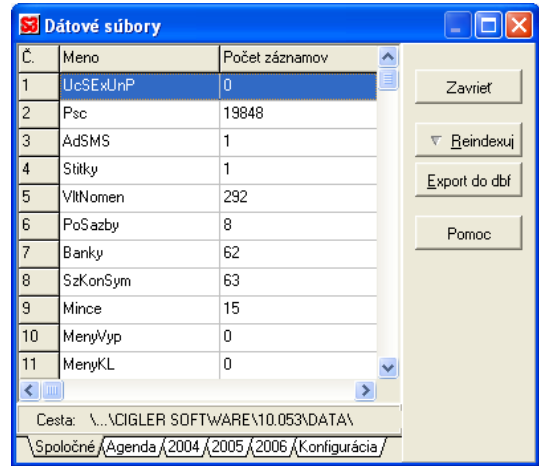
Dátové súbory

| Č. | Meno | Počet záznamov |
|---|---|---|
| 1 | UcSExUnP | 0 |
| 2 | Psc | 19848 |
| 3 | AdSMS | 1 |
| 4 | Stitky | 1 |
| 5 | VltNomen | 292 |
| 6 | PoSazby | 8 |
| 7 | Banky | 62 |
| 8 | SzKonSym | 63 |
| 9 | Mince | 15 |
| 10 | MenyVyp | 0 |
| 11 | MenyKL | 0 |

Zavrieť

Reindexuj

Export do dbf

Pomoc

Cesta: \...\CIGLER SOFTWARE\10.053\DATA\

Spoločné Agenda 2004 2005 2006 Konfigurácia